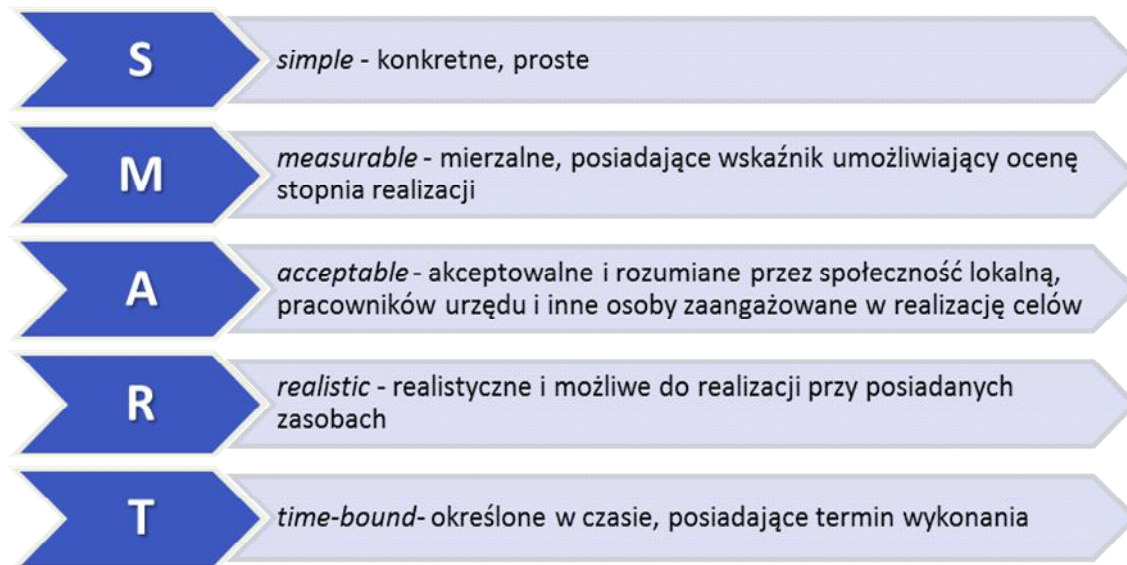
S

simple - konkretne, proste

M

measurable - mierzalne, posiadające wskaźnik umożliwiający ocenę stopnia realizacji

A

acceptable - akceptowalne i rozumiane przez społeczność lokalną, pracowników urzędu i inne osoby zaangażowane w realizację celów

R

realistic - realistyczne i możliwe do realizacji przy posiadanych zasobach

T

time-bound- określone w czasie, posiadające termin wykonania